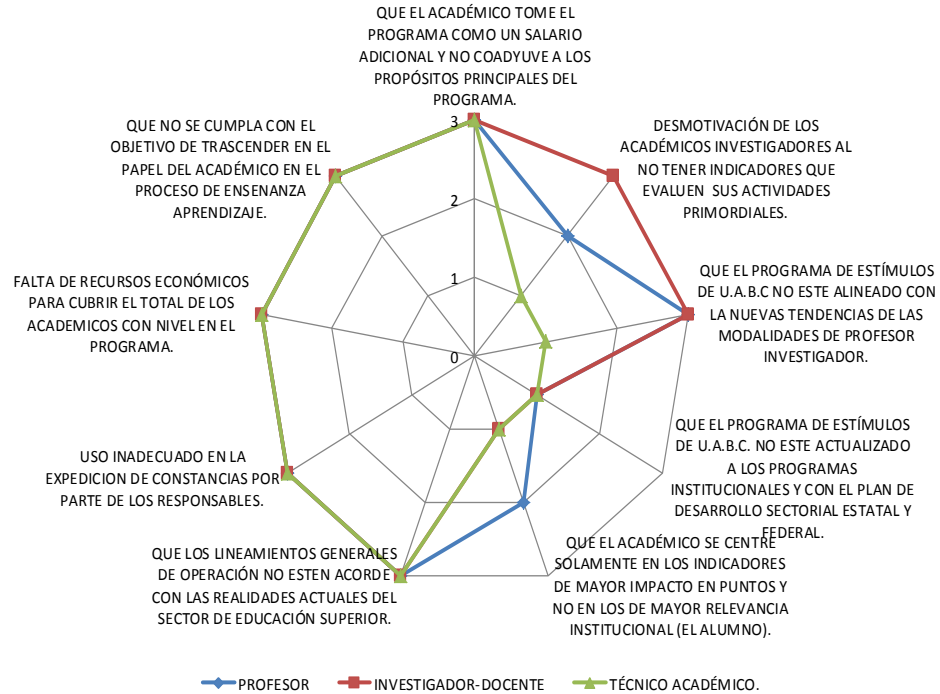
QUE EL ACADÉMICO TOME EL PROGRAMA COMO UN SALARIO ADICIONAL Y NO COADYUVE A LOS PROPÓSITOS PRINCIPALES DEL PROGRAMA.

DESMOTIVACIÓN DE LOS ACADÉMICOS INVESTIGADORES AL NO TENER INDICADORES QUE EVALUEN SUS ACTIVIDADES PRIMORDIALES.

QUE EL PROGRAMA DE ESTÍMULOS DE U.A.B.C NO ESTE ALINEADO CON LA NUEVAS TENDENCIAS DE LAS MODALIDADES DE PROFESOR INVESTIGADOR.

QUE EL PROGRAMA DE ESTÍMULOS DE U.A.B.C. NO ESTE ACTUALIZADO A LOS PROGRAMAS INSTITUCIONALES Y CON EL PLAN DE DESARROLLO SECTORIAL ESTATAL Y FEDERAL.

QUE EL ACADÉMICO SE CENTRE SOLAMENTE EN LOS INDICADORES DE MAYOR IMPACTO EN PUNTOS Y NO EN LOS DE MAYOR RELEVANCIA INSTITUCIONAL (EL ALUMNO).

QUE LOS LINEAMIENTOS GENERALES DE OPERACIÓN NO ESTEN ACORDE CON LAS REALIDADES ACTUALES DEL SECTOR DE EDUCACIÓN SUPERIOR.

USO INADECUADO EN LA EXPEDICION DE CONSTANCIAS POR PARTE DE LOS RESPONSABLES.

FALTA DE RECURSOS ECONÓMICOS PARA CUBRIR EL TOTAL DE LOS ACADEMICOS CON NIVEL EN EL PROGRAMA.

QUE NO SE CUMPLA CON EL OBJETIVO DE TRASCENDER EN EL PAPEL DEL ACADÉMICO EN EL PROCESO DE ENSENANZA APRENDIZAJE.

3
2
1
0

PROFESOR
INVESTIGADOR-DOCENTE
TÉCNICO ACADÉMICO.